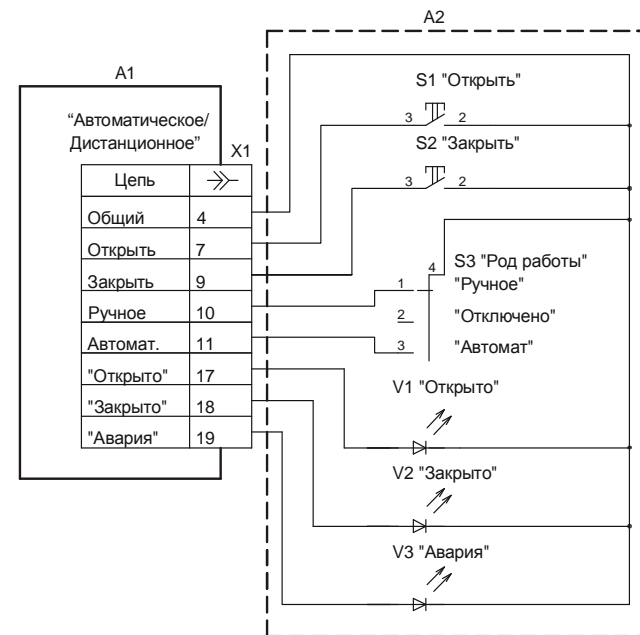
A2

A1

"Автоматическое/ Дистанционное"

X1

| Цепь | $\gg$ |
|---|---|
| Общий | 4 |
| Открыть | 7 |
| Закрыть | 9 |
| Ручное | 10 |
| Автомат. | 11 |
| "Открыто" | 17 |
| "Закрыто" | 18 |
| "Авария" | 19 |

S1 "Открыть"
3 2

S2 "Закрыть"
3 2

4
S3 "Род работы"
1
"Ручное"
2
"Отключено"
3
"Автомат"

V1 "Открыто"

V2 "Закрыто"

V3 "Авария"